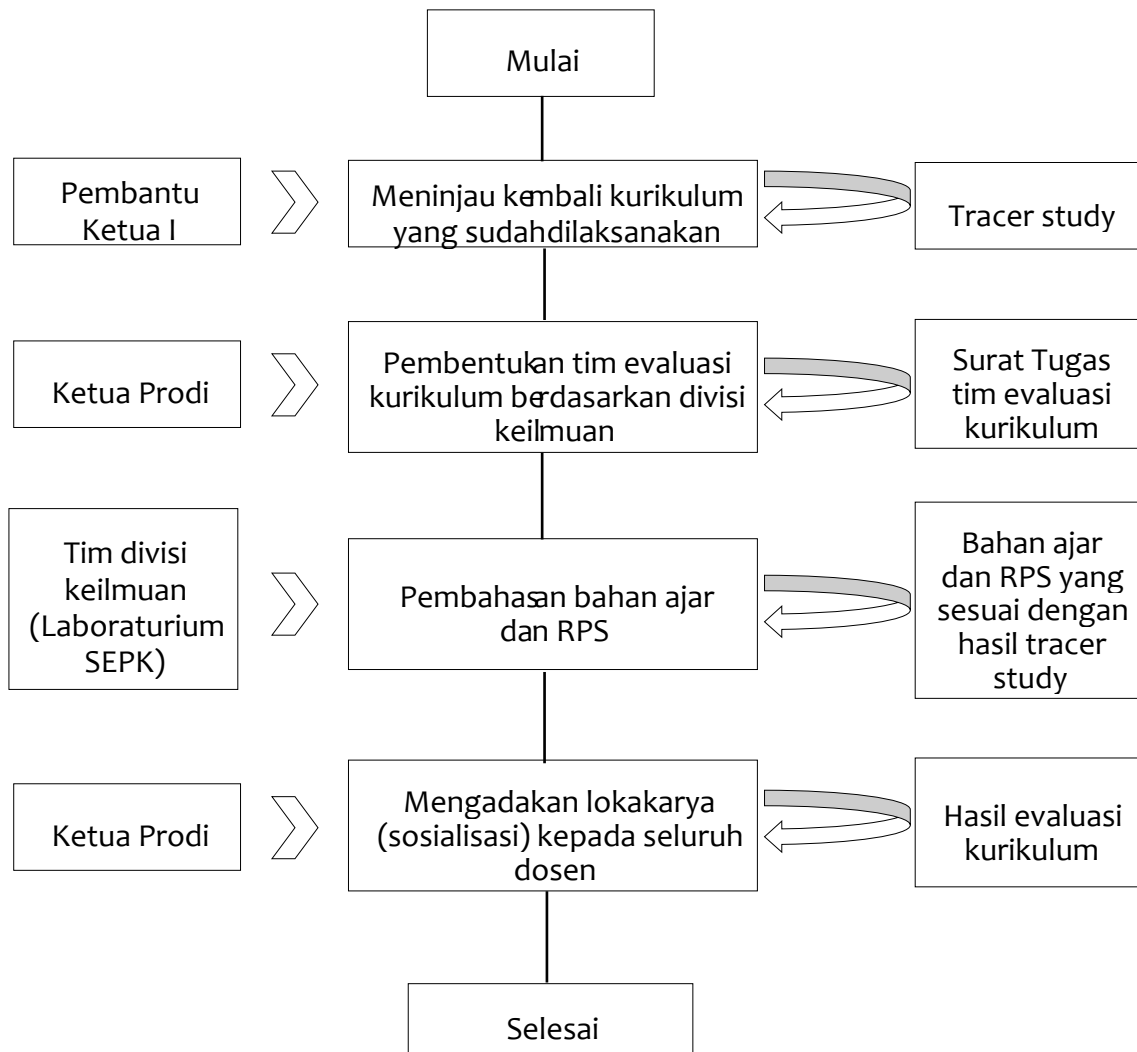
Mulai

Pembantu Ketua I

Meninjau kembali kurikulum yang sudahdilaksanakan

Tracer study

Ketua Prodi

Pembentukan tim evaluasi kurikulum berdasarkan divisi keilmuan

Surat Tugas tim evaluasi kurikulum

Tim divisi keilmuan (Laboraturium SEPK)

Pembahasan bahan ajar dan RPS

Bahan ajar dan RPS yang sesuai dengan hasil tracer study

Ketua Prodi

Mengadakan lokakarya (sosialisasi) kepada seluruh dosen

Hasil evaluasi kurikulum

Selesai